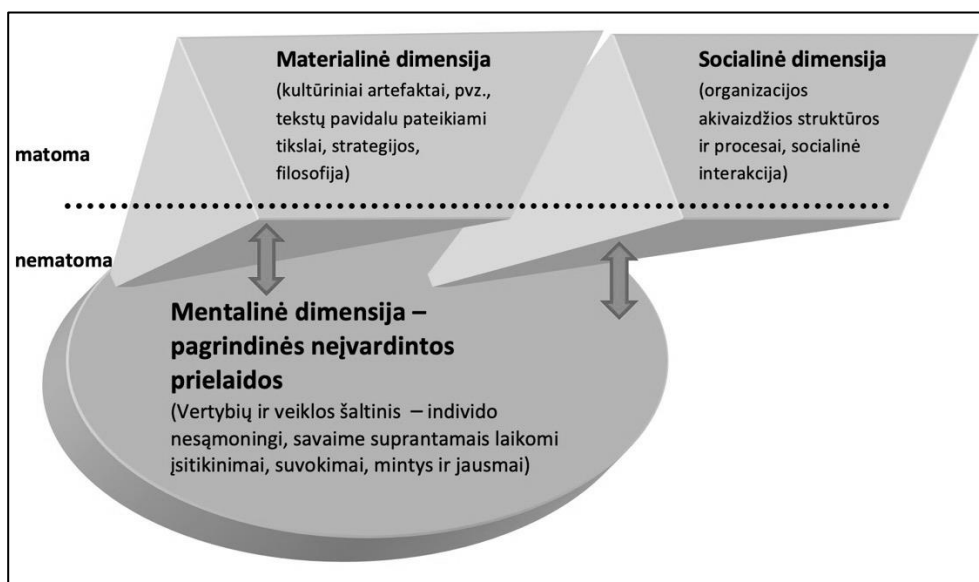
Materialinė dimensija
(kultūriniai artefaktai, pvz., tekstų pavidalu pateikiami tikslai, strategijos, filosofija)

Socialinė dimensija
(organizacijos akivaizdžios struktūros ir procesai, socialinė interakcija)

matoma

nematoma

Mentalinė dimensija – pagrindinės neįvardintos prielaidos
(Vertybių ir veiklos šaltinis – individo nesąmoningi, savaime suprantamais laikomi įsitikinimai, suvokimai, mintys ir jausmai)